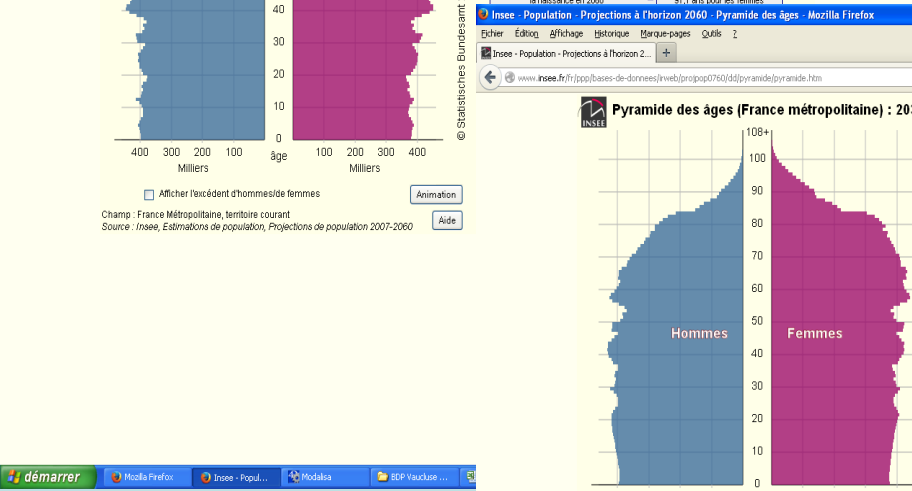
40
30
20
10
0
400 300 200 100
Milliers
âge
100 200 300 400
Milliers
© Statistisches Bundesamt
Afficher l'excédent d'hommes/de femmes
Animation
Champ : France Métropolitaine, territoire courant
Source : Insee, Estimations de population, Projections de population 2007-2060
Aide

Insee - Population - Projections à l'horizon 2060 - Pyramide des âges - Mozilla Firefox
Fichier Édition Affichage Historique Marque-pages Outils ?
Insee - Population - Projections à l'horizon 2...
+
www.insee.fr/fr/ppp/bases-de-donnees/irweb/projpop0760/dd/pyramide/pyramide.htm
INSEE
Pyramide des âges (France métropolitaine) : 20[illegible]
108+
100
90
80
70
60
50
40
30
20
10
0
Hommes
Femmes

démarrer
Mozilla Firefox
Insee - Popul...
Modalisa
BDP Vaucluse ...